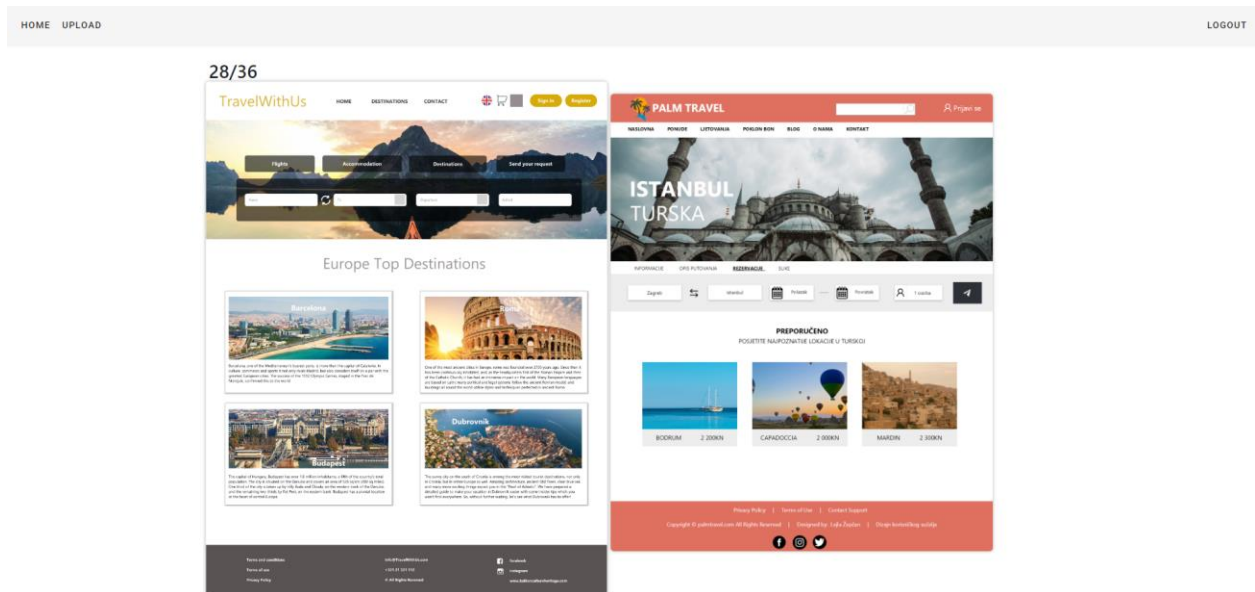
HOME UPLOAD

LOGOUT

28/36

TravelWithUs

HOME DESTINATIONS CONTACT

Sign in Register

Flights Accommodation Destinations Send your request

Europe Top Destinations

Barcelona

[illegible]

Budapest

Dubrovnik

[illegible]

PALM TRAVEL

Prijavi se

NASLOVNA PONUDE LJETOVANJA POKLON BON BLOG O NAMA KONTAKT

ISTANBUL
TURSKA

INFORMACIJE OPIS PUTOVANJA REZERVACIJE SLIKE

Zagreb Istanbul Polazak Povratak 1 osoba

PREPORUČENO
POSJETITE NAJPOZNATIJE LOKACIJE U TURSKOJ

BODRUM 2 200KN
CAPADOCCIA 2 000KN
MARDIN 2 300KN

Privacy Policy | Terms of Use | Contact Support

Copyright © palmtravel.com All Rights Reserved | Designed by: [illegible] | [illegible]